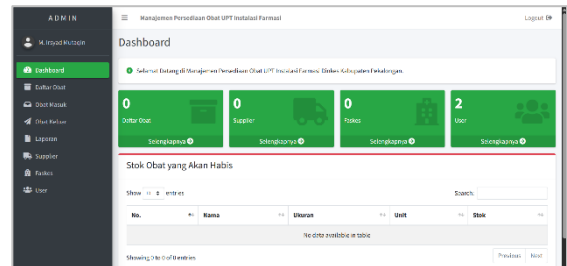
ADMIN

M. Irsyad Mutaqin

Dashboard

Daftar Obat

Obat Masuk

Obat Keluar

Laporan

Supplier

Faskes

User

Manajemen Persediaan Obat UPT Instalasi Farmasi

Logout

Dashboard

Selamat Datang di Manajemen Persediaan Obat UPT Instalasi Farmasi Dinkes Kabupaten Pekalongan.

0
Daftar Obat
Selengkapnya

0
Supplier
Selengkapnya

0
Faskes
Selengkapnya

2
User
Selengkapnya

Stok Obat yang Akan Habis

Show 10 entries

Search:

| No. | Nama | Ukuran | Unit | Stok |
|---|---|---|---|---|
| No data available in table | | | | |

Showing 0 to 0 of 0 entries

Previous Next